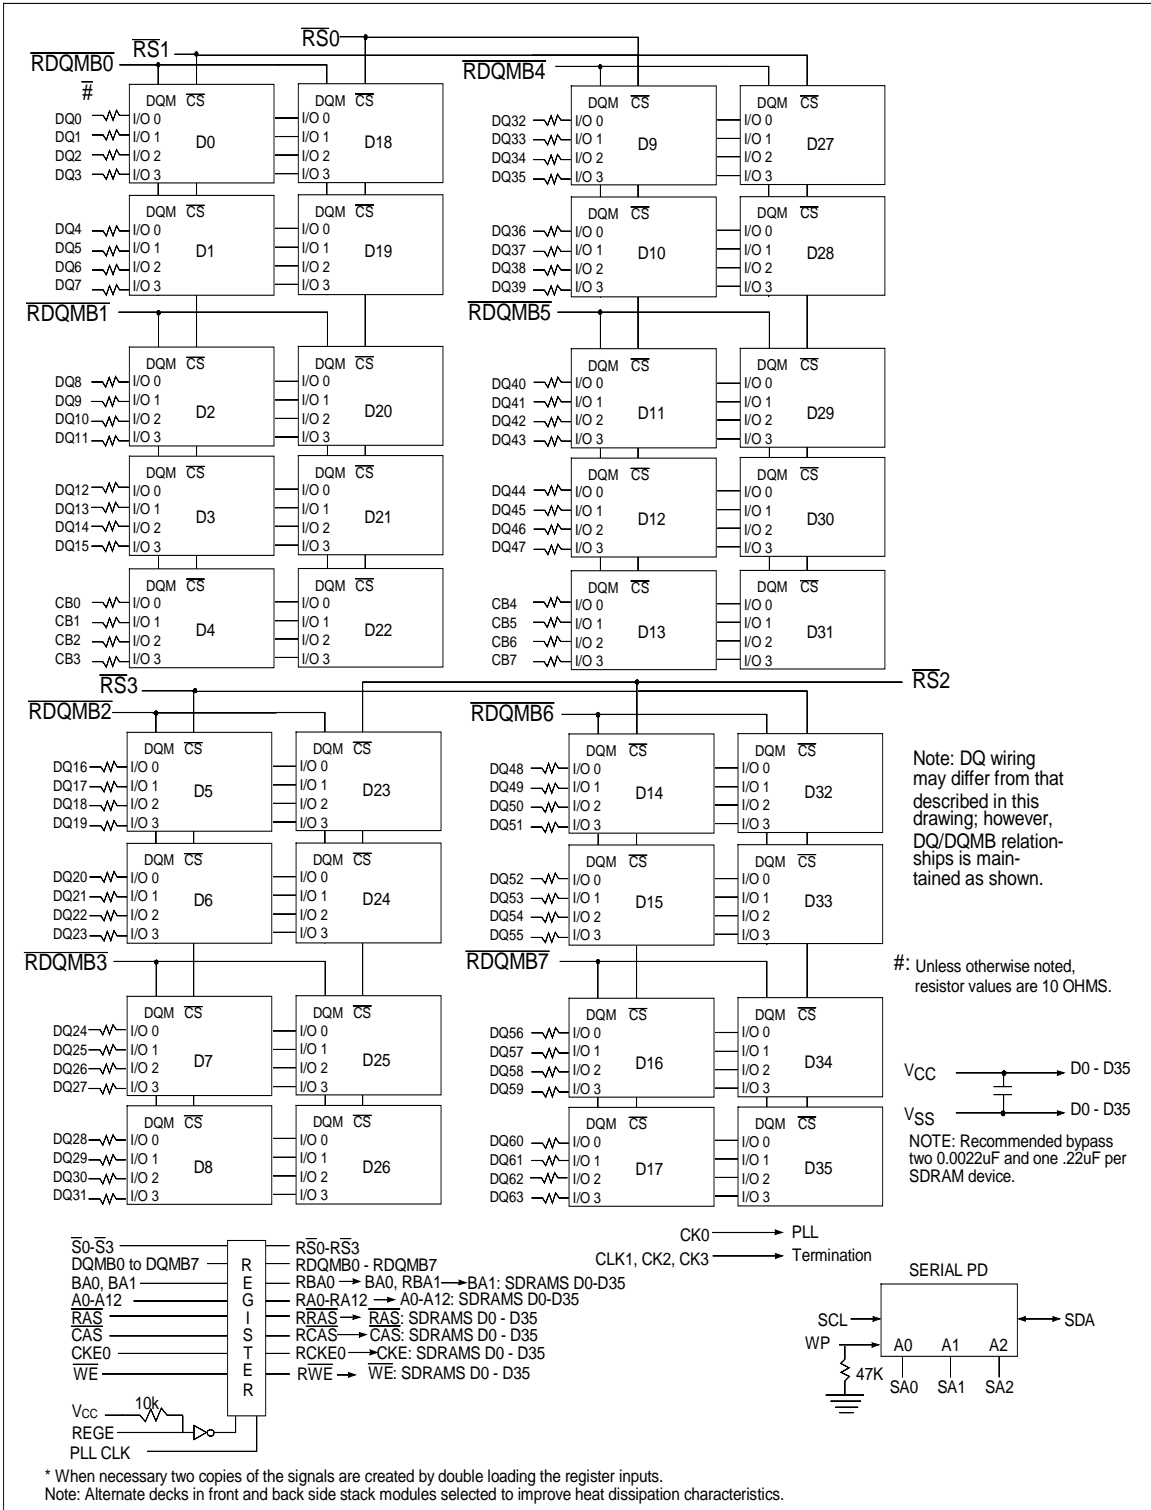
$\overline{RS}1$ $\overline{RS}0$

$\overline{RDQMB0}$

#

| DQM $\overline{CS}$ | D0 | DQM $\overline{CS}$ | D18 |
|---|---|---|---|
| DQ0 I/O 0 | | I/O 0 | |
| DQ1 I/O 1 | | I/O 1 | |
| DQ2 I/O 2 | | I/O 2 | |
| DQ3 I/O 3 | | I/O 3 | |

DQ4 I/O 0, DQ5 I/O 1, DQ6 I/O 2, DQ7 I/O 3 — DQM $\overline{CS}$ D1; DQM $\overline{CS}$ I/O 0 I/O 1 I/O 2 I/O 3 D19

$\overline{RDQMB1}$

DQ8 I/O 0, DQ9 I/O 1, DQ10 I/O 2, DQ11 I/O 3 — DQM $\overline{CS}$ D2; DQM $\overline{CS}$ I/O 0 I/O 1 I/O 2 I/O 3 D20

DQ12 I/O 0, DQ13 I/O 1, DQ14 I/O 2, DQ15 I/O 3 — DQM $\overline{CS}$ D3; DQM $\overline{CS}$ I/O 0 I/O 1 I/O 2 I/O 3 D21

CB0 I/O 0, CB1 I/O 1, CB2 I/O 2, CB3 I/O 3 — DQM $\overline{CS}$ D4; DQM $\overline{CS}$ I/O 0 I/O 1 I/O 2 I/O 3 D22

$\overline{RDQMB4}$

DQ32 I/O 0, DQ33 I/O 1, DQ34 I/O 2, DQ35 I/O 3 — DQM $\overline{CS}$ D9; DQM $\overline{CS}$ I/O 0 I/O 1 I/O 2 I/O 3 D27

DQ36 I/O 0, DQ37 I/O 1, DQ38 I/O 2, DQ39 I/O 3 — DQM $\overline{CS}$ D10; DQM $\overline{CS}$ I/O 0 I/O 1 I/O 2 I/O 3 D28

$\overline{RDQMB5}$

DQ40 I/O 0, DQ41 I/O 1, DQ42 I/O 2, DQ43 I/O 3 — DQM $\overline{CS}$ D11; DQM $\overline{CS}$ I/O 0 I/O 1 I/O 2 I/O 3 D29

DQ44 I/O 0, DQ45 I/O 1, DQ46 I/O 2, DQ47 I/O 3 — DQM $\overline{CS}$ D12; DQM $\overline{CS}$ I/O 0 I/O 1 I/O 2 I/O 3 D30

CB4 I/O 0, CB5 I/O 1, CB6 I/O 2, CB7 I/O 3 — DQM $\overline{CS}$ D13; DQM $\overline{CS}$ I/O 0 I/O 1 I/O 2 I/O 3 D31

$\overline{RS}3$ $\overline{RS}2$

$\overline{RDQMB2}$

DQ16 I/O 0, DQ17 I/O 1, DQ18 I/O 2, DQ19 I/O 3 — DQM $\overline{CS}$ D5; DQM $\overline{CS}$ I/O 0 I/O 1 I/O 2 I/O 3 D23

DQ20 I/O 0, DQ21 I/O 1, DQ22 I/O 2, DQ23 I/O 3 — DQM $\overline{CS}$ D6; DQM $\overline{CS}$ I/O 0 I/O 1 I/O 2 I/O 3 D24

$\overline{RDQMB3}$

DQ24 I/O 0, DQ25 I/O 1, DQ26 I/O 2, DQ27 I/O 3 — DQM $\overline{CS}$ D7; DQM $\overline{CS}$ I/O 0 I/O 1 I/O 2 I/O 3 D25

DQ28 I/O 0, DQ29 I/O 1, DQ30 I/O 2, DQ31 I/O 3 — DQM $\overline{CS}$ D8; DQM $\overline{CS}$ I/O 0 I/O 1 I/O 2 I/O 3 D26

$\overline{RDQMB6}$

DQ48 I/O 0, DQ49 I/O 1, DQ50 I/O 2, DQ51 I/O 3 — DQM $\overline{CS}$ D14; DQM $\overline{CS}$ I/O 0 I/O 1 I/O 2 I/O 3 D32

DQ52 I/O 0, DQ53 I/O 1, DQ54 I/O 2, DQ55 I/O 3 — DQM $\overline{CS}$ D15; DQM $\overline{CS}$ I/O 0 I/O 1 I/O 2 I/O 3 D33

$\overline{RDQMB7}$

DQ56 I/O 0, DQ57 I/O 1, DQ58 I/O 2, DQ59 I/O 3 — DQM $\overline{CS}$ D16; DQM $\overline{CS}$ I/O 0 I/O 1 I/O 2 I/O 3 D34

DQ60 I/O 0, DQ61 I/O 1, DQ62 I/O 2, DQ63 I/O 3 — DQM $\overline{CS}$ D17; DQM $\overline{CS}$ I/O 0 I/O 1 I/O 2 I/O 3 D35

Note: DQ wiring may differ from that described in this drawing; however, DQ/DQMB relationships is maintained as shown.

#: Unless otherwise noted, resistor values are 10 OHMS.

$V_{CC}$ → D0 - D35
$V_{SS}$ → D0 - D35
NOTE: Recommended bypass two 0.0022uF and one .22uF per SDRAM device.

$\overline{S}0$-$\overline{S}3$ → $R\overline{S}0$-$R\overline{S}3$
DQMB0 to DQMB7 → RDQMB0 - RDQMB7
BA0, BA1 → RBA0 → BA0, RBA1 → BA1: SDRAMS D0-D35
A0-A12 → RA0-RA12 → A0-A12: SDRAMS D0-D35
$\overline{RAS}$ → $R\overline{RAS}$ → $\overline{RAS}$: SDRAMS D0 - D35
$\overline{CAS}$ → RCAS → $\overline{CAS}$: SDRAMS D0 - D35
CKE0 → RCKE0 → CKE: SDRAMS D0 - D35
$\overline{WE}$ → $R\overline{WE}$ → $\overline{WE}$: SDRAMS D0 - D35
REGISTER
$V_{CC}$ 10k
REGE
PLL CLK

CK0 → PLL
CLK1, CK2, CK3 → Termination

SERIAL PD
SCL → SDA
WP A0 A1 A2
47K SA0 SA1 SA2

* When necessary two copies of the signals are created by double loading the register inputs.
Note: Alternate decks in front and back side stack modules selected to improve heat dissipation characteristics.